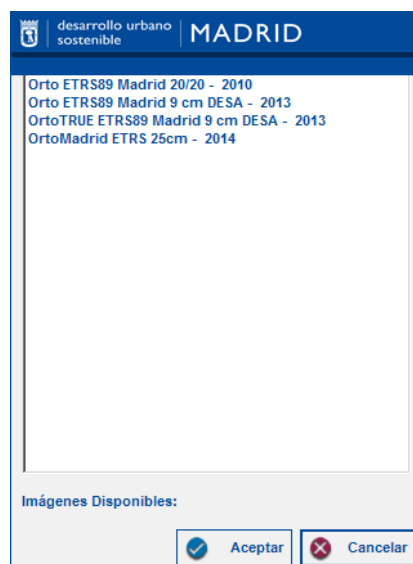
desarrollo urbano sostenible MADRID

Orto ETRS89 Madrid 20/20 - 2010
Orto ETRS89 Madrid 9 cm DESA - 2013
OrtoTRUE ETRS89 Madrid 9 cm DESA - 2013
OrtoMadrid ETRS 25cm - 2014

Imágenes Disponibles:

Aceptar
Cancelar